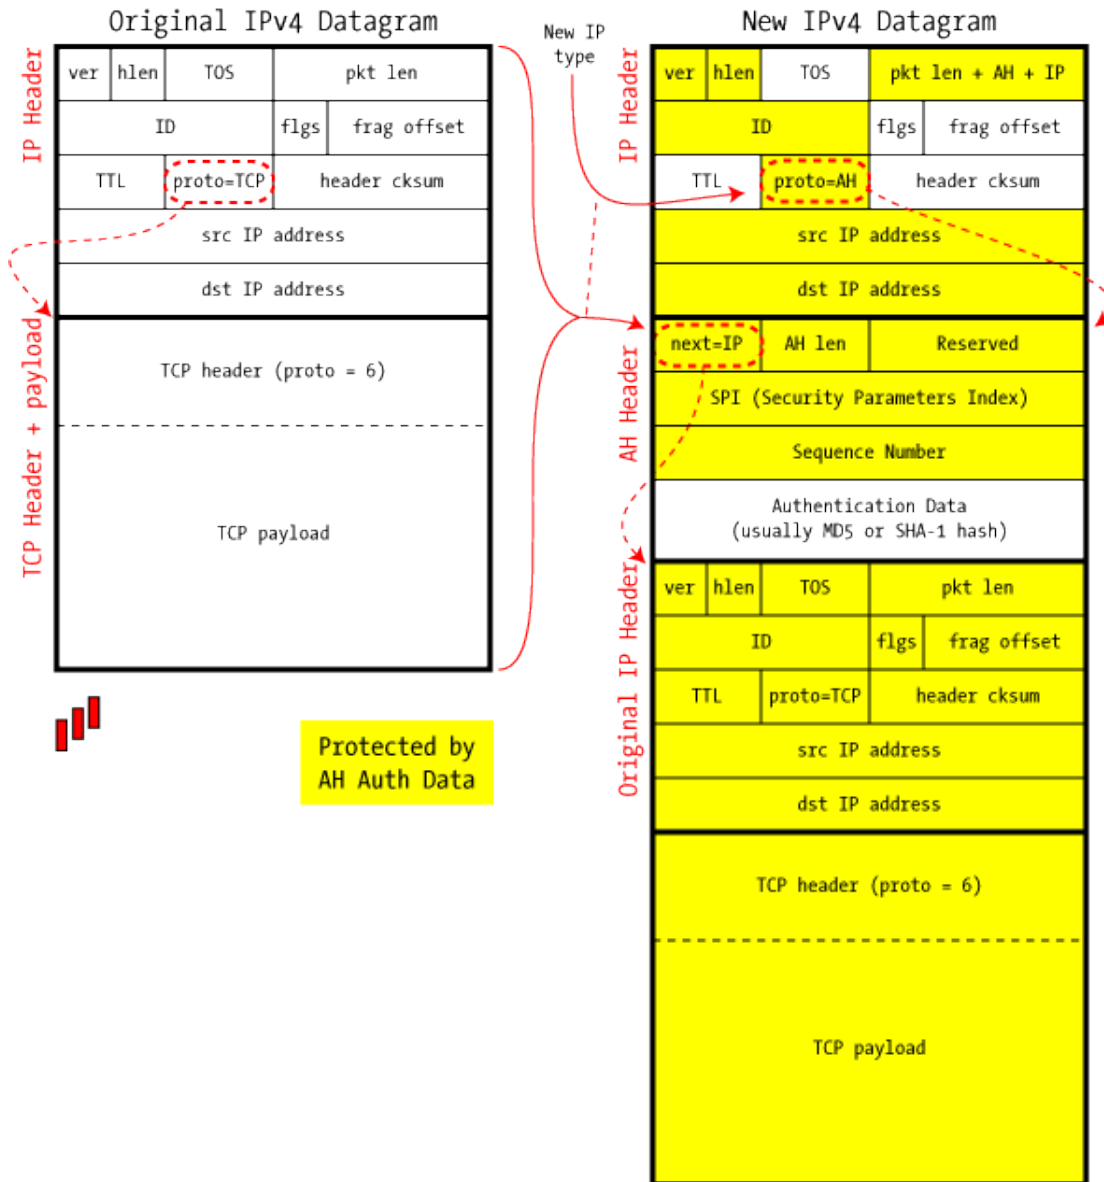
Original IPv4 Datagram

IP Header

| ver | hlen | TOS | pkt len |
|---|---|---|---|
| ID | | flgs | frag offset |
| TTL | proto=TCP | header cksum | |
| src IP address | | | |
| dst IP address | | | |

TCP Header + payload

TCP header (proto = 6)

TCP payload

Protected by AH Auth Data

New IP type

New IPv4 Datagram

IP Header

| ver | hlen | TOS | pkt len + AH + IP |
|---|---|---|---|
| ID | | flgs | frag offset |
| TTL | proto=AH | header cksum | |
| src IP address | | | |
| dst IP address | | | |

AH Header

| next=IP | AH len | Reserved |
|---|---|---|
| SPI (Security Parameters Index) | | |
| Sequence Number | | |
| Authentication Data (usually MD5 or SHA-1 hash) | | |

Original IP Header

| ver | hlen | TOS | pkt len |
|---|---|---|---|
| ID | | flgs | frag offset |
| TTL | proto=TCP | header cksum | |
| src IP address | | | |
| dst IP address | | | |

TCP header (proto = 6)

TCP payload